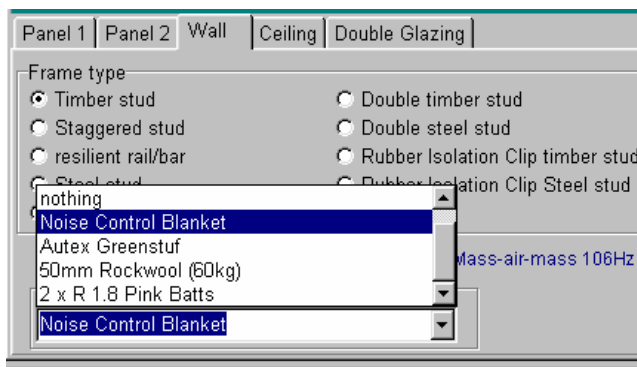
Panel 1 | Panel 2 | Wall | Ceiling | Double Glazing

Frame type
Timber stud
Staggered stud
resilient rail/bar
Steel stud
Double timber stud
Double steel stud
Rubber Isolation Clip timber stud
Rubber Isolation Clip Steel stud

nothing
Noise Control Blanket
Autex Greenstuf
50mm Rockwool (60kg)
2 x R 1.8 Pink Batts

Mass-air-mass 106Hz

Noise Control Blanket